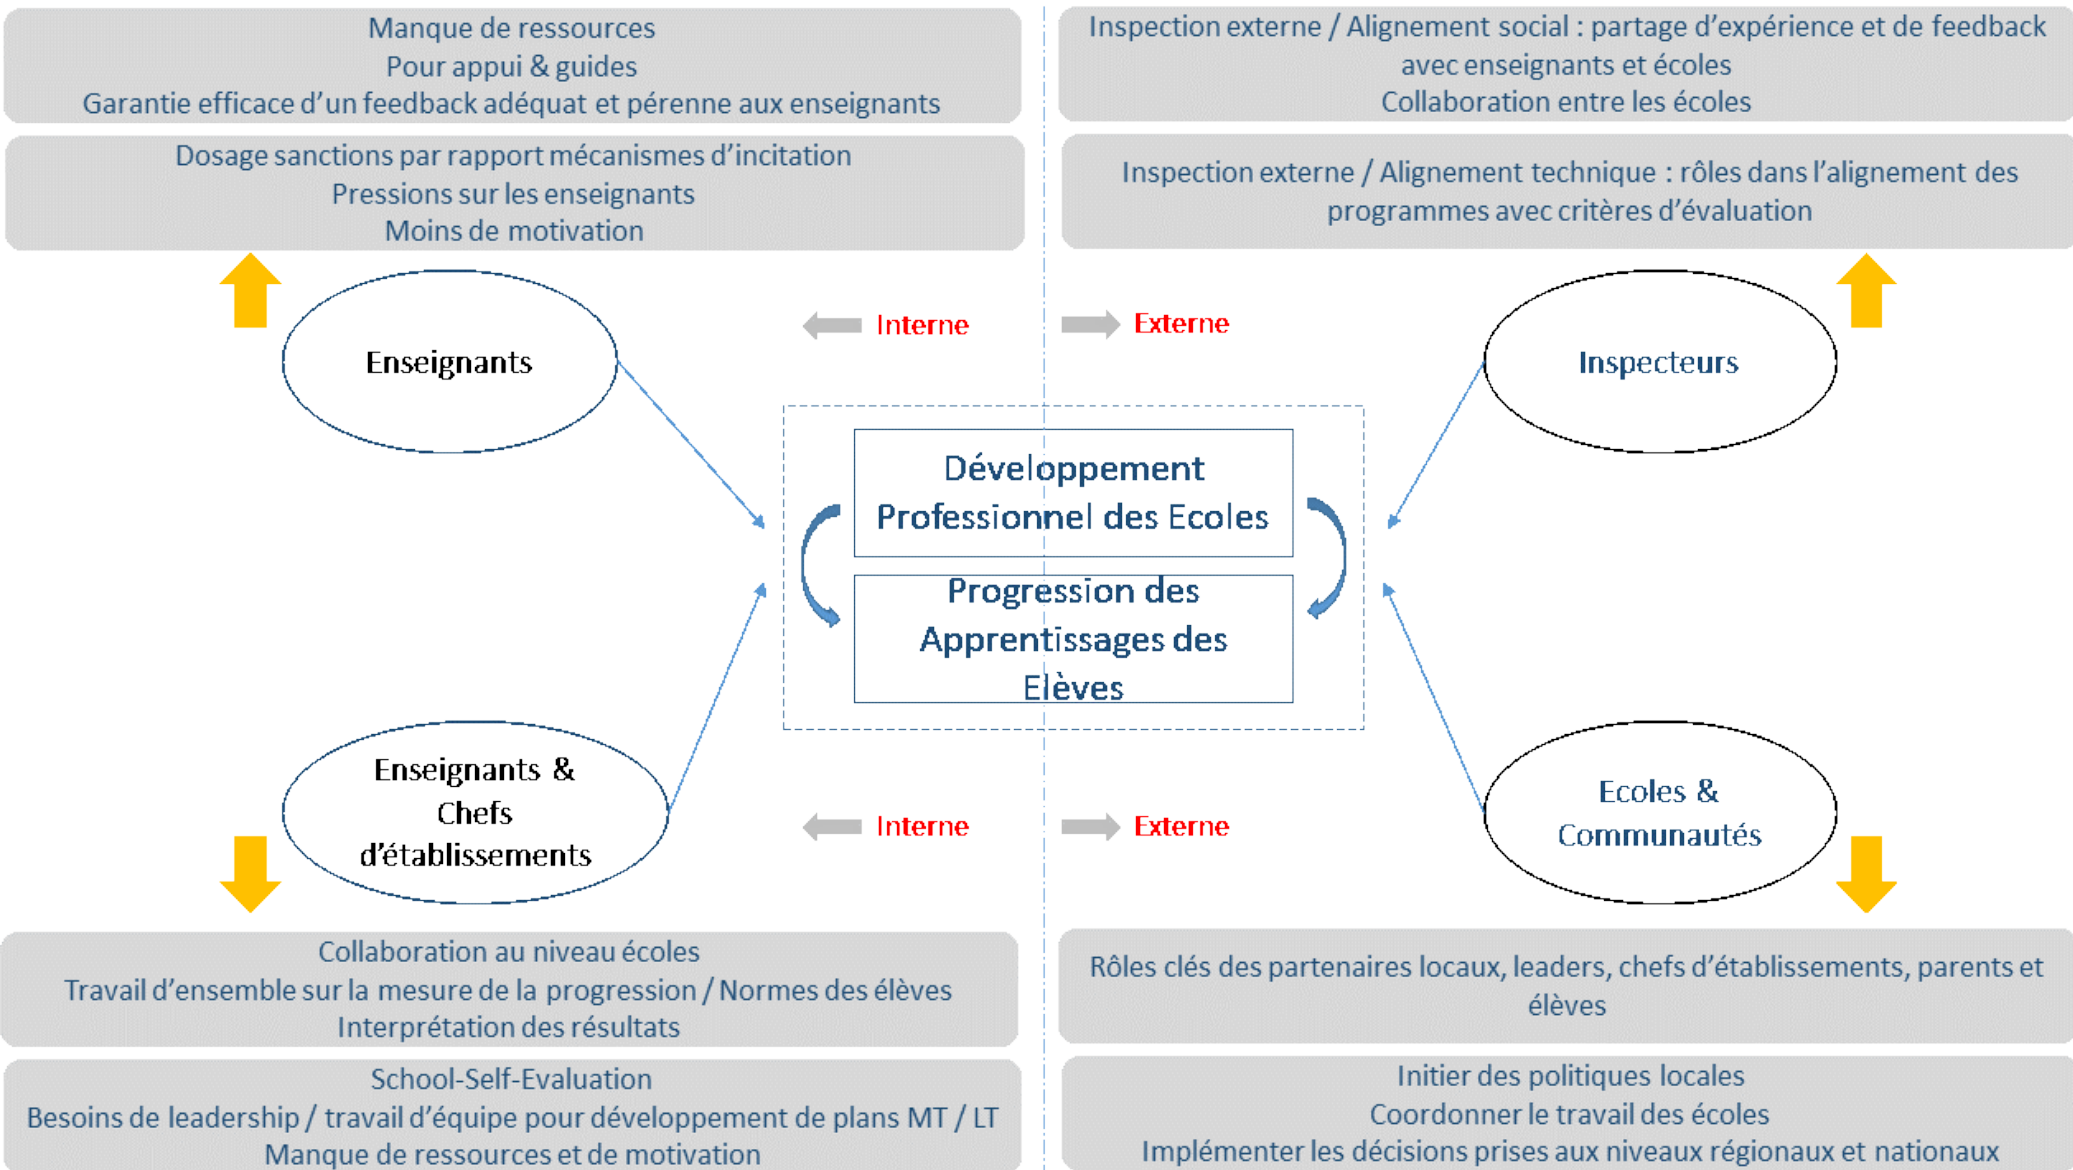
Manque de ressources
Pour appui & guides
Garantie efficace d'un feedback adéquat et pérenne aux enseignants

Dosage sanctions par rapport mécanismes d'incitation
Pressions sur les enseignants
Moins de motivation

Inspection externe / Alignement social : partage d'expérience et de feedback avec enseignants et écoles
Collaboration entre les écoles

Inspection externe / Alignement technique : rôles dans l'alignement des programmes avec critères d'évaluation

Enseignants

Interne

Externe

Inspecteurs

Développement Professionnel des Ecoles

Progression des Apprentissages des Elèves

Enseignants & Chefs d'établissements

Interne

Externe

Ecoles & Communautés

Collaboration au niveau écoles
Travail d'ensemble sur la mesure de la progression / Normes des élèves
Interprétation des résultats

School-Self-Evaluation
Besoins de leadership / travail d'équipe pour développement de plans MT / LT
Manque de ressources et de motivation

Rôles clés des partenaires locaux, leaders, chefs d'établissements, parents et élèves

Initier des politiques locales
Coordonner le travail des écoles
Implémenter les décisions prises aux niveaux régionaux et nationaux